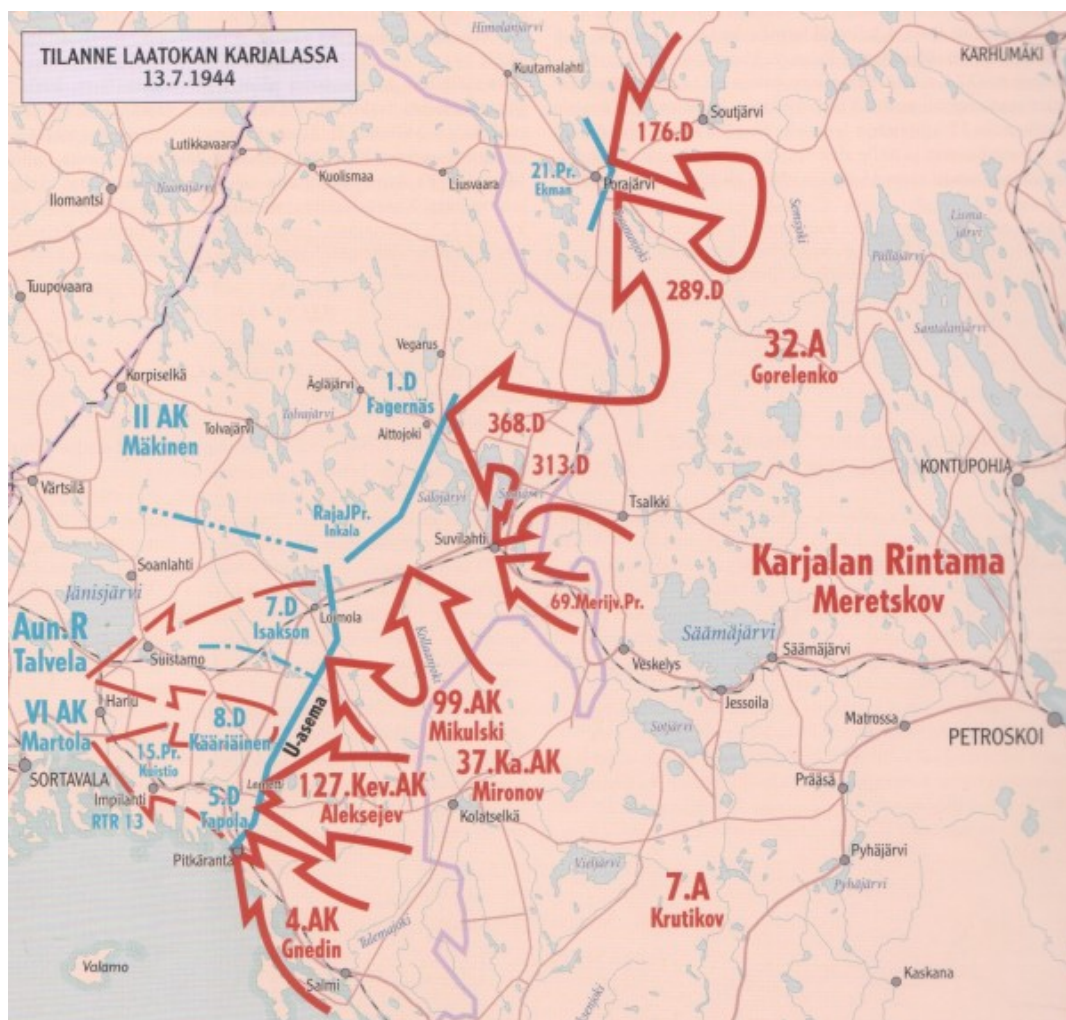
TILANNE LAATOKAN KARJALASSA
13.7.1944

Himolanjärvi
Kuutamalahti
KARHUMÄKI
Soutjärvi
176.D
Lutikkavaara
Nuorajärvi
21.Pr. Ekman
Porajärvi
Kuolismaa
Liusvaara
Ilomantsi
Suunujoki
Semjoki
Liusmajärvi
Tuupovaara
Pallasjärvi
289.D
Santalanjärvi
Vegarus
32.A Gorelenko
Korpiselkä
Ägläjärvi
1.D Fagernäs
II AK Mäkinen
Tolvajärvi
Tolvajärvi
Aittojoki
368.D
313.D
KONTUPOHJA
Värtsilä
Salonjärvi
Suojärvi
Tsalkki
RajaJPr. Inkala
Suvilahti
Soanlahti
Karjalan Rintama
Meretskov
Jänisjärvi
69.Merijv.Pr.
7.D Isakson
Loimola
Kollaanjoki
Aun.R Talvela
Suistamo
Säämäjärvi
Veskelys
Säämäjärvi
Harlu
U-asema
8.D Kääriäinen
99.AK Mikulski
Jessoila
Matrossa
VI AK Martola
PETROSKOI
15.Pr. Kuistio
37.Ka.AK Mironov
Sotjärvi
SORTAVALA
Leppäsyrjä
127.Kev.AK Aleksejev
Impilahti
RTR 13
Prääsä
5.D Tapola
Kolatselkä
Pitkäranta
Vieljärvi
Pyhäjärvi
7.A Krutikov
Pyhäjärvi
4.AK Gnedin
Tulemajoki
Valamo
Salmi
Kaskana